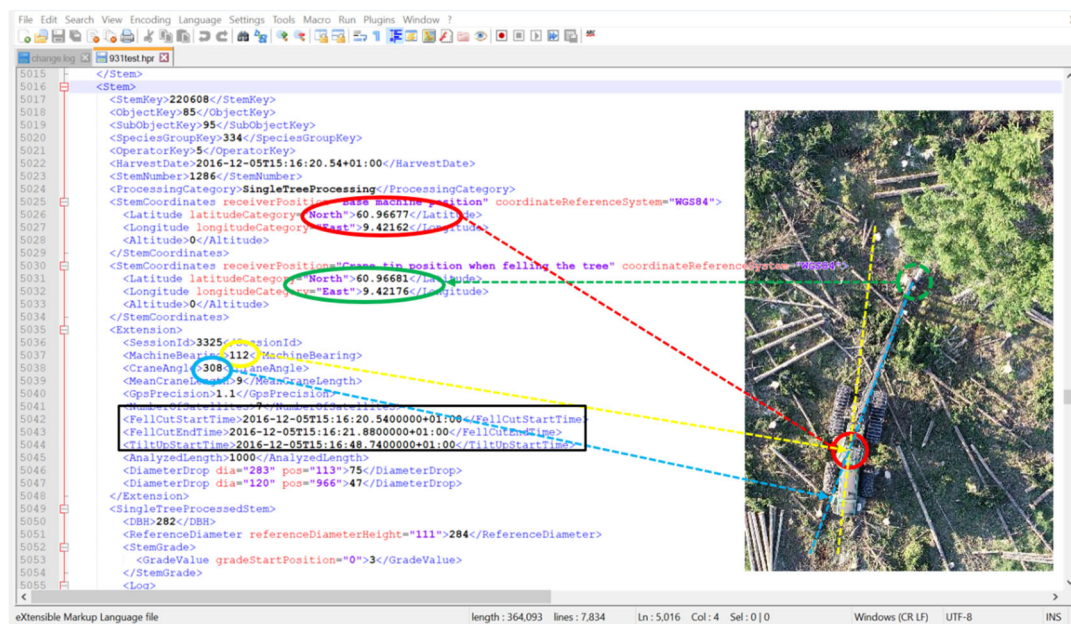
File Edit Search View Encoding Language Settings Tools Macro Run Plugins Window ?

change.log 931test.hpr

5015 </Stem>
5016 <Stem>
5017 <StemKey>220608</StemKey>
5018 <ObjectKey>85</ObjectKey>
5019 <SubObjectKey>95</SubObjectKey>
5020 <SpeciesGroupKey>334</SpeciesGroupKey>
5021 <OperatorKey>5</OperatorKey>
5022 <HarvestDate>2016-12-05T15:16:20.54+01:00</HarvestDate>
5023 <StemNumber>1286</StemNumber>
5024 <ProcessingCategory>SingleTreeProcessing</ProcessingCategory>
5025 <StemCoordinates receiverPosition="Base machine position" coordinateReferenceSystem="WGS84">
5026 <Latitude latitudeCategory="North">60.96677</Latitude>
5027 <Longitude longitudeCategory="East">9.42162</Longitude>
5028 <Altitude>0</Altitude>
5029 </StemCoordinates>
5030 <StemCoordinates receiverPosition="Crane tip position when felling the tree" coordinateReferenceSystem="WGS84">
5031 <Latitude latitudeCategory="North">60.96681</Latitude>
5032 <Longitude longitudeCategory="East">9.42176</Longitude>
5033 <Altitude>0</Altitude>
5034 </StemCoordinates>
5035 <Extension>
5036 <SessionId>3325</SessionId>
5037 <MachineBearing>112</MachineBearing>
5038 <CraneAngle>308</CraneAngle>
5039 <MeanCraneLength>9</MeanCraneLength>
5040 <GpsPrecision>1.1</GpsPrecision>
5041 <NumberOfSatellites>7</NumberOfSatellites>
5042 <FellCutStartTime>2016-12-05T15:16:20.5400000+01:00</FellCutStartTime>
5043 <FellCutEndTime>2016-12-05T15:16:21.8800000+01:00</FellCutEndTime>
5044 <TiltUpStartTime>2016-12-05T15:16:48.7400000+01:00</TiltUpStartTime>
5045 <AnalyzedLength>1000</AnalyzedLength>
5046 <DiameterDrop dia="283" pos="113">75</DiameterDrop>
5047 <DiameterDrop dia="120" pos="966">47</DiameterDrop>
5048 </Extension>
5049 <SingleTreeProcessedStem>
5050 <DBH>282</DBH>
5051 <ReferenceDiameter referenceDiameterHeight="111">284</ReferenceDiameter>
5052 <StemGrade>
5053 <GradeValue gradeStartPosition="0">3</GradeValue>
5054 </StemGrade>
5055 <Log>

eXtensible Markup Language file length : 364,093 lines : 7,834 Ln : 5,016 Col : 4 Sel : 0 | 0 Windows (CR LF) UTF-8 INS